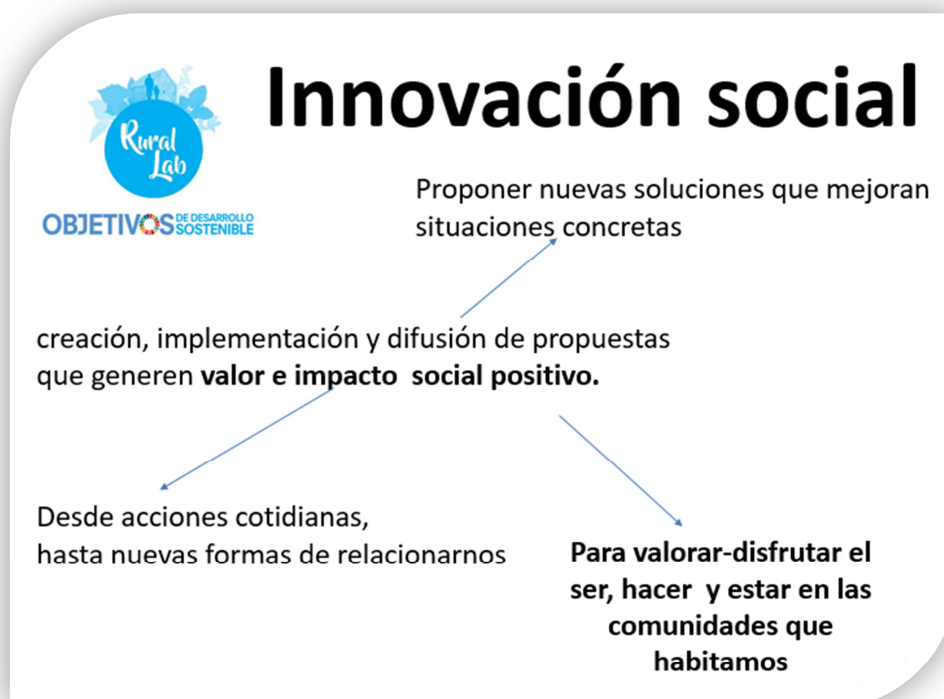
Rural Lab

OBJETIVOS DE DESARROLLO SOSTENIBLE

Innovación social

Proponer nuevas soluciones que mejoran situaciones concretas

creación, implementación y difusión de propuestas que generen **valor e impacto social positivo.**

Desde acciones cotidianas, hasta nuevas formas de relacionarnos

**Para valorar-disfrutar el ser, hacer y estar en las comunidades que habitamos**